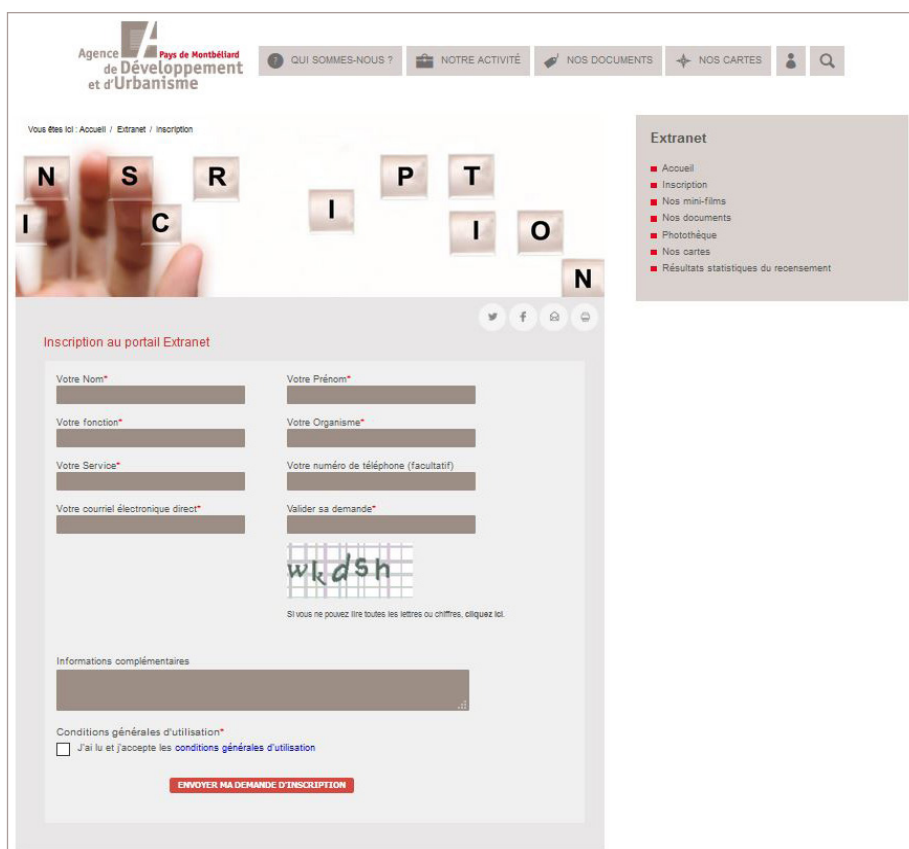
Agence Pays de Montbéliard de Développement et d'Urbanisme

QUI SOMMES-NOUS ? NOTRE ACTIVITÉ NOS DOCUMENTS NOS CARTES

Vous êtes ici : Accueil / Extranet / Inscription

N S R P T I C I I O N

Inscription au portail Extranet

Votre Nom*
Votre Prénom*
Votre fonction*
Votre Organisme*
Votre Service*
Votre numéro de téléphone (facultatif)
Votre courriel électronique direct*
Valider sa demande*

wkdsh

Si vous ne pouvez lire toutes les lettres ou chiffres, cliquez ici.

Informations complémentaires

Conditions générales d'utilisation*
J'ai lu et j'accepte les conditions générales d'utilisation

ENVOYER MA DEMANDE D'INSCRIPTION

Extranet
Accueil
Inscription
Nos mini-films
Nos documents
Photothèque
Nos cartes
Résultats statistiques du recensement